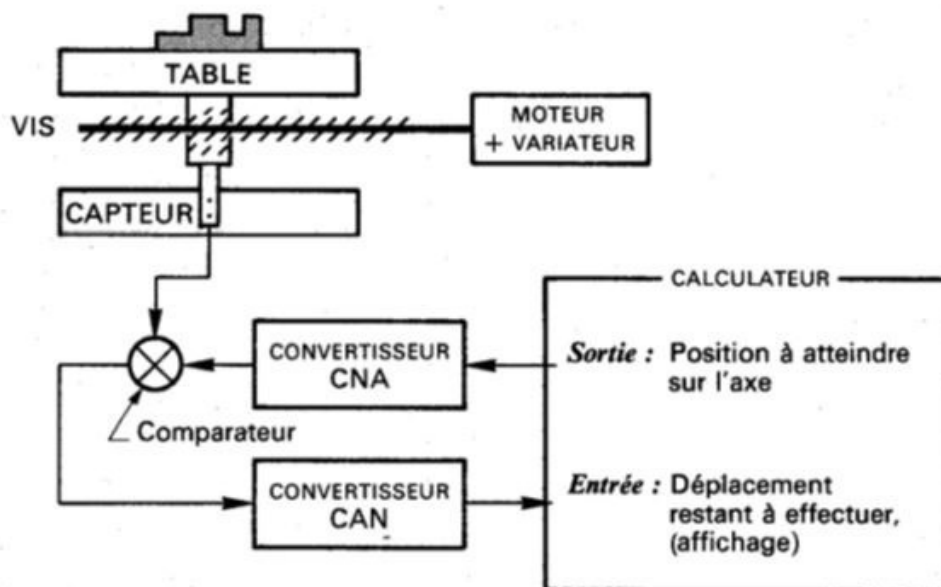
TABLE

VIS

MOTEUR + VARIATEUR

CAPTEUR

CALCULATEUR

CONVERTISSEUR CNA

*Sortie :* Position à atteindre sur l'axe

Comparateur

CONVERTISSEUR CAN

*Entrée :* Déplacement restant à effectuer, (affichage)